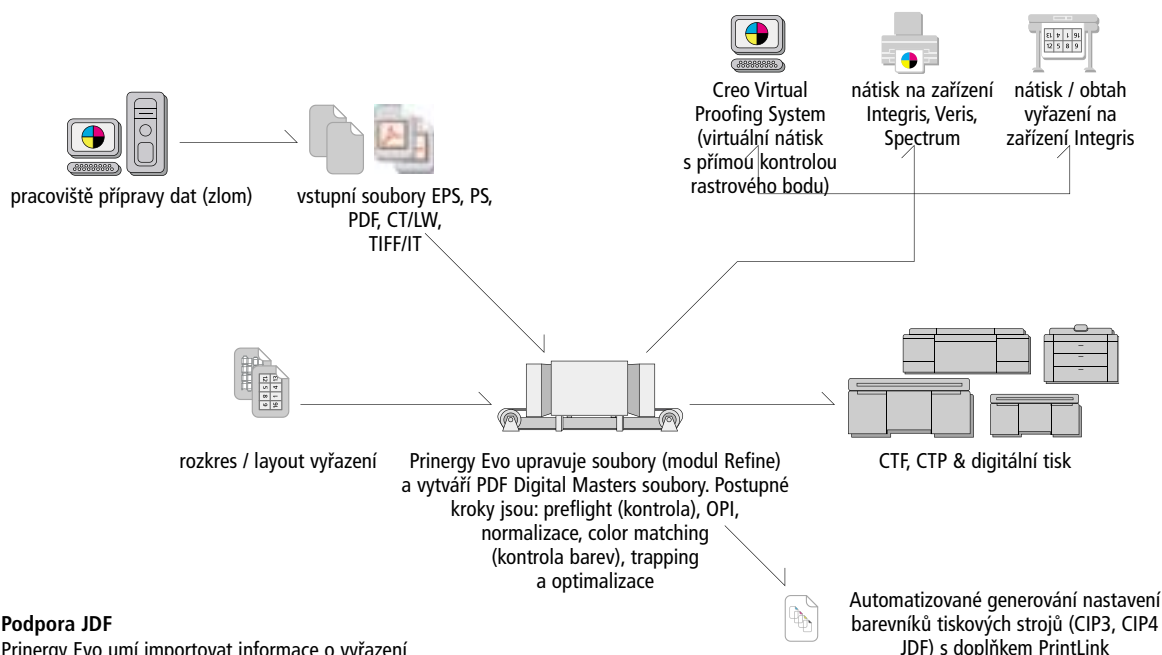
pracoviště přípravy dat (zlom)

vstupní soubory EPS, PS, PDF, CT/LW, TIFF/IT

Creo Virtual Proofing System (virtuální nátisk s přímou kontrolou rastrového bodu)

nátisk na zařízení Integris, Veris, Spectrum

nátisk / obtah vyřazení na zařízení Integris

rozkres / layout vyřazení

Prinergy Evo upravuje soubory (modul Refine) a vytváří PDF Digital Masters soubory. Postupné kroky jsou: preflight (kontrola), OPI, normalizace, color matching (kontrola barev), trapping a optimalizace

CTF, CTP & digitální tisk

Automatizované generování nastavení barevníků tiskových strojů (CIP3, CIP4 JDF) s doplňkem PrintLink

Podpora JDF
Prinergy Evo umí importovat informace o vyřazení